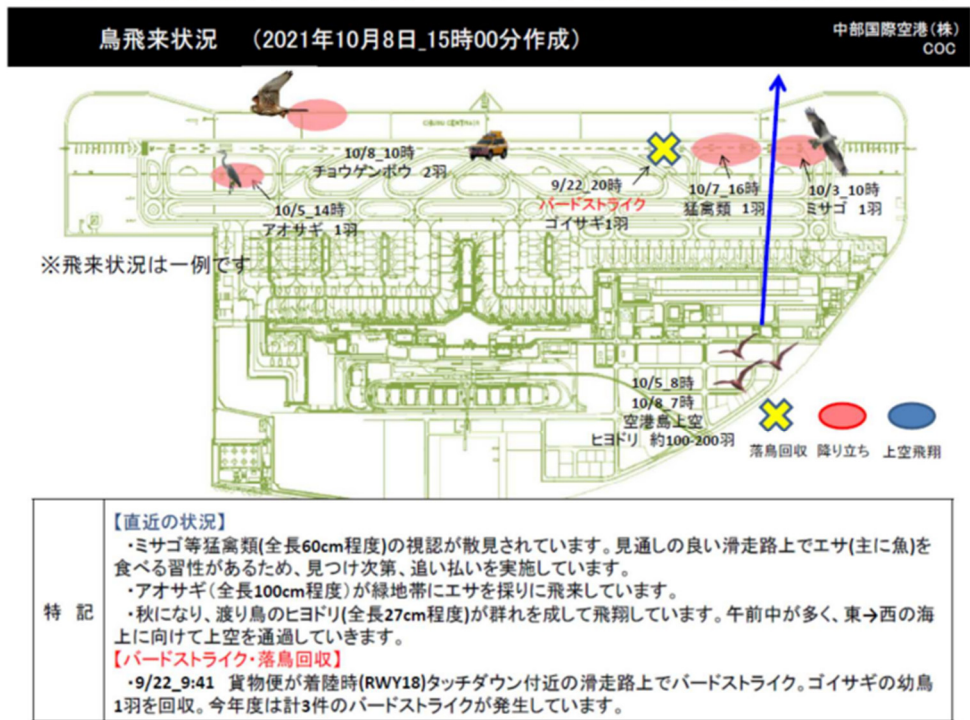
鳥飛来状況　(2021年10月8日_15時00分作成)

中部国際空港(株)
COC

10/8_10時
チョウゲンボウ 2羽

10/5_14時
アオサギ 1羽

9/22_20時
バードストライク
ゴイサギ1羽

10/7_16時
猛禽類 1羽

10/3_10時
ミサゴ 1羽

※飛来状況は一例です

10/5_8時
10/8_7時
空港島上空
ヒヨドリ 約100-200羽

落鳥回収　降り立ち　上空飛翔

| 特　記 | 【直近の状況】<br>・ミサゴ等猛禽類(全長60cm程度)の視認が散見されています。見通しの良い滑走路上でエサ(主に魚)を食べる習性があるため、見つけ次第、追い払いを実施しています。<br>・アオサギ(全長100cm程度)が緑地帯にエサを採りに飛来しています。<br>・秋になり、渡り鳥のヒヨドリ(全長27cm程度)が群れを成して飛翔しています。午前中が多く、東→西の海上に向けて上空を通過していきます。<br>【バードストライク・落鳥回収】<br>・9/22_9:41　貨物便が着陸時(RWY18)タッチダウン付近の滑走路上でバードストライク。ゴイサギの幼鳥1羽を回収。今年度は計3件のバードストライクが発生しています。 |